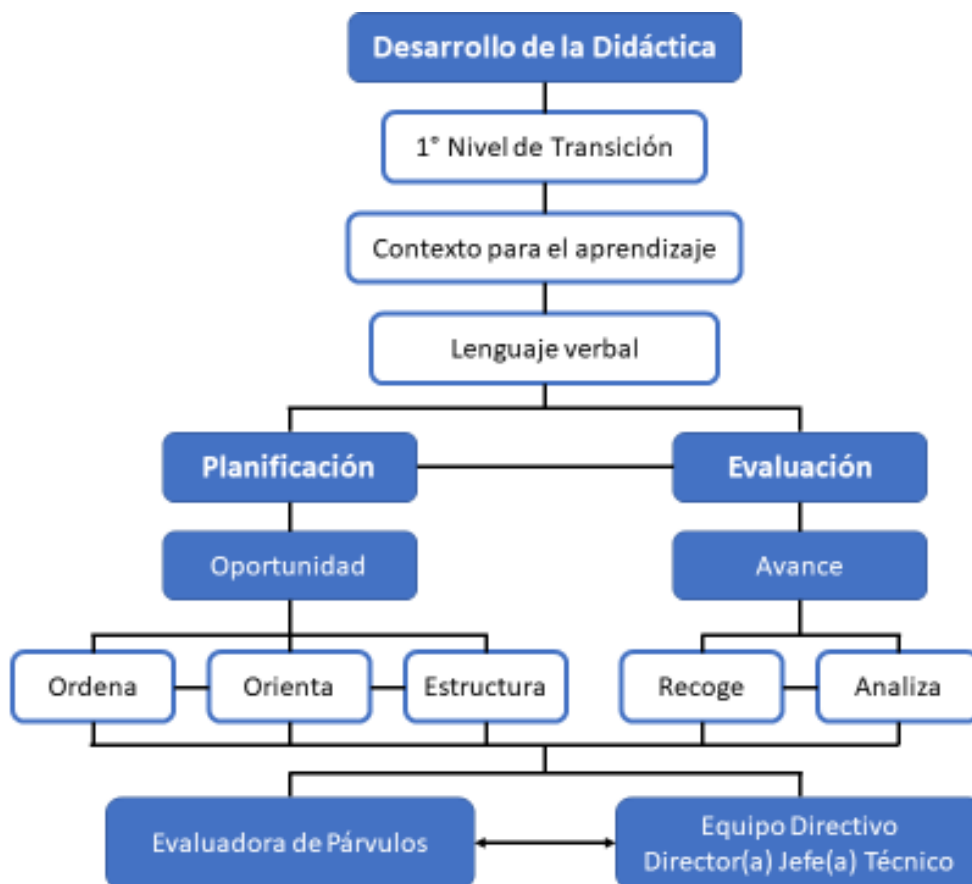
Desarrollo de la Didáctica

1° Nivel de Transición

Contexto para el aprendizaje

Lenguaje verbal

Planificación

Evaluación

Oportunidad

Avance

Ordena

Orienta

Estructura

Recoge

Analiza

Evaluadora de Párvulos

Equipo Directivo
Director(a) Jefe(a) Técnico